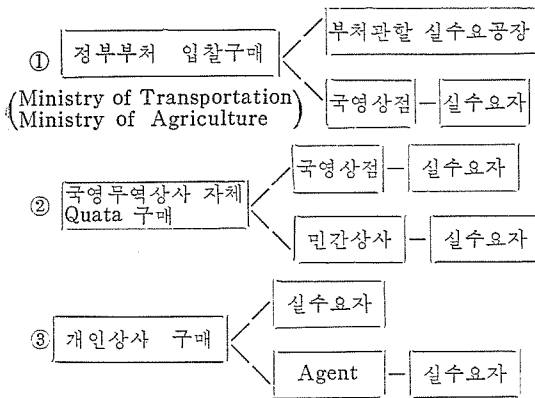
① 정부부처 입찰구매

(Ministry of Transportation
Ministry of Agriculture)

부처관할 실수요공장

국영상점 — 실수요자

② 국영무역상사 자체 Quata 구매

국영상점 — 실수요자

민간상사 — 실수요자

③ 개인상사 구매

실수요자

Agent — 실수요자